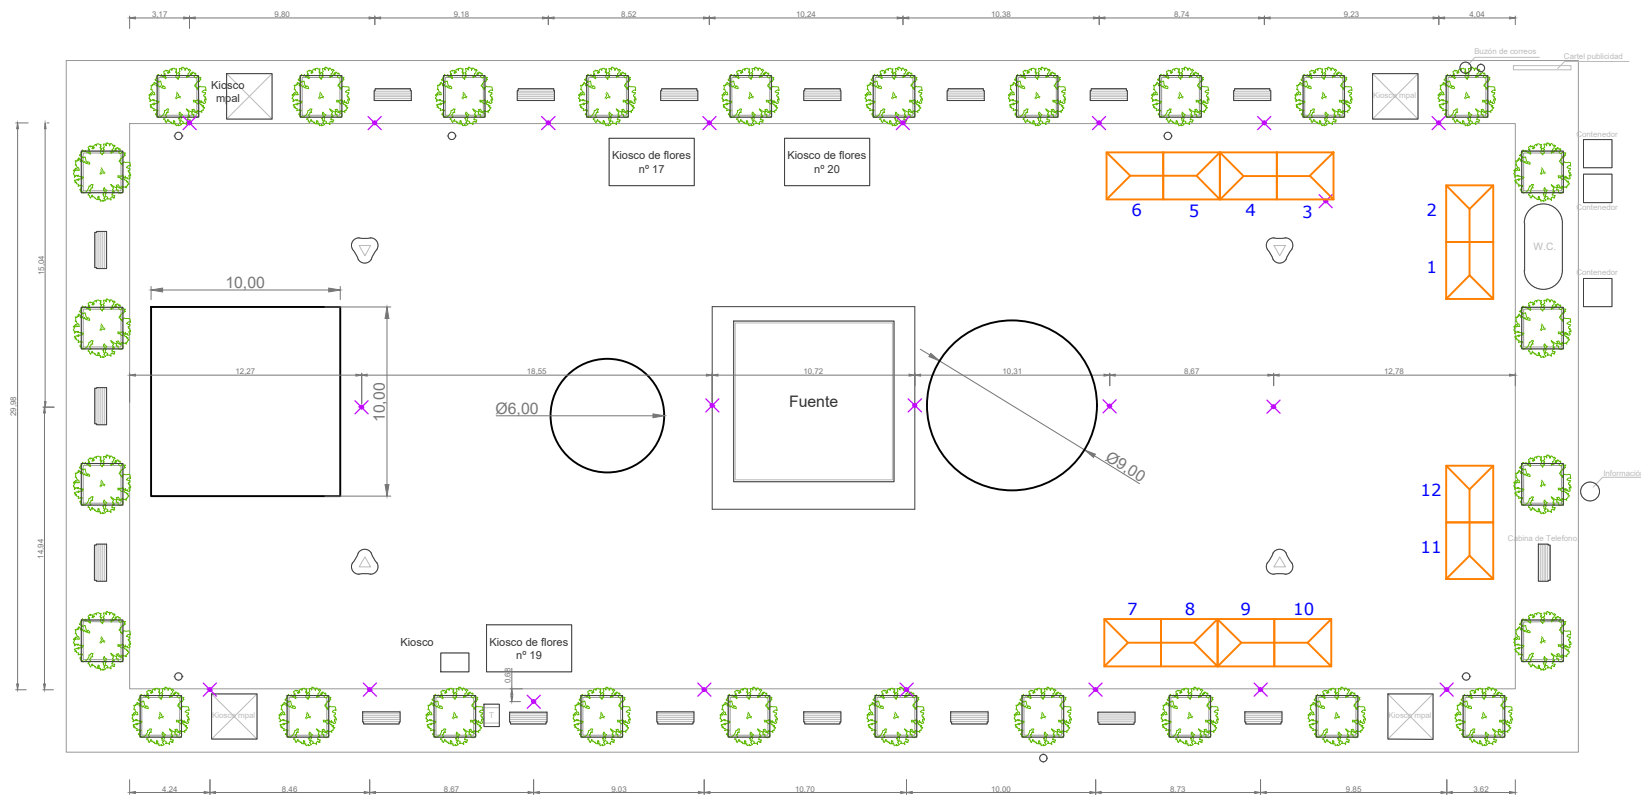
3,17 9,80 9,18 8,52 10,24 10,38 8,74 9,23 4,04

Buzón de correos
Cartel publicidad

Kiosco mpal

Kiosco mpal

Kiosco de flores nº 17

Kiosco de flores nº 20

Contenedor
Contenedor
Contenedor

6 5 4 3

2

1

W.C.

15,04

29,98

14,94

10,00

12,27

10,00

18,55

Ø6,00

Fuente

10,72

10,31

Ø9,00

8,67

12,78

Información

12

11

Cabina de Telefono

7 8 9 10

Kiosco

Kiosco de flores nº 19

0,68

Kiosco mpal

Kiosco mpal

4,24 8,46 8,67 9,03 10,70 10,00 8,73 9,85 3,62